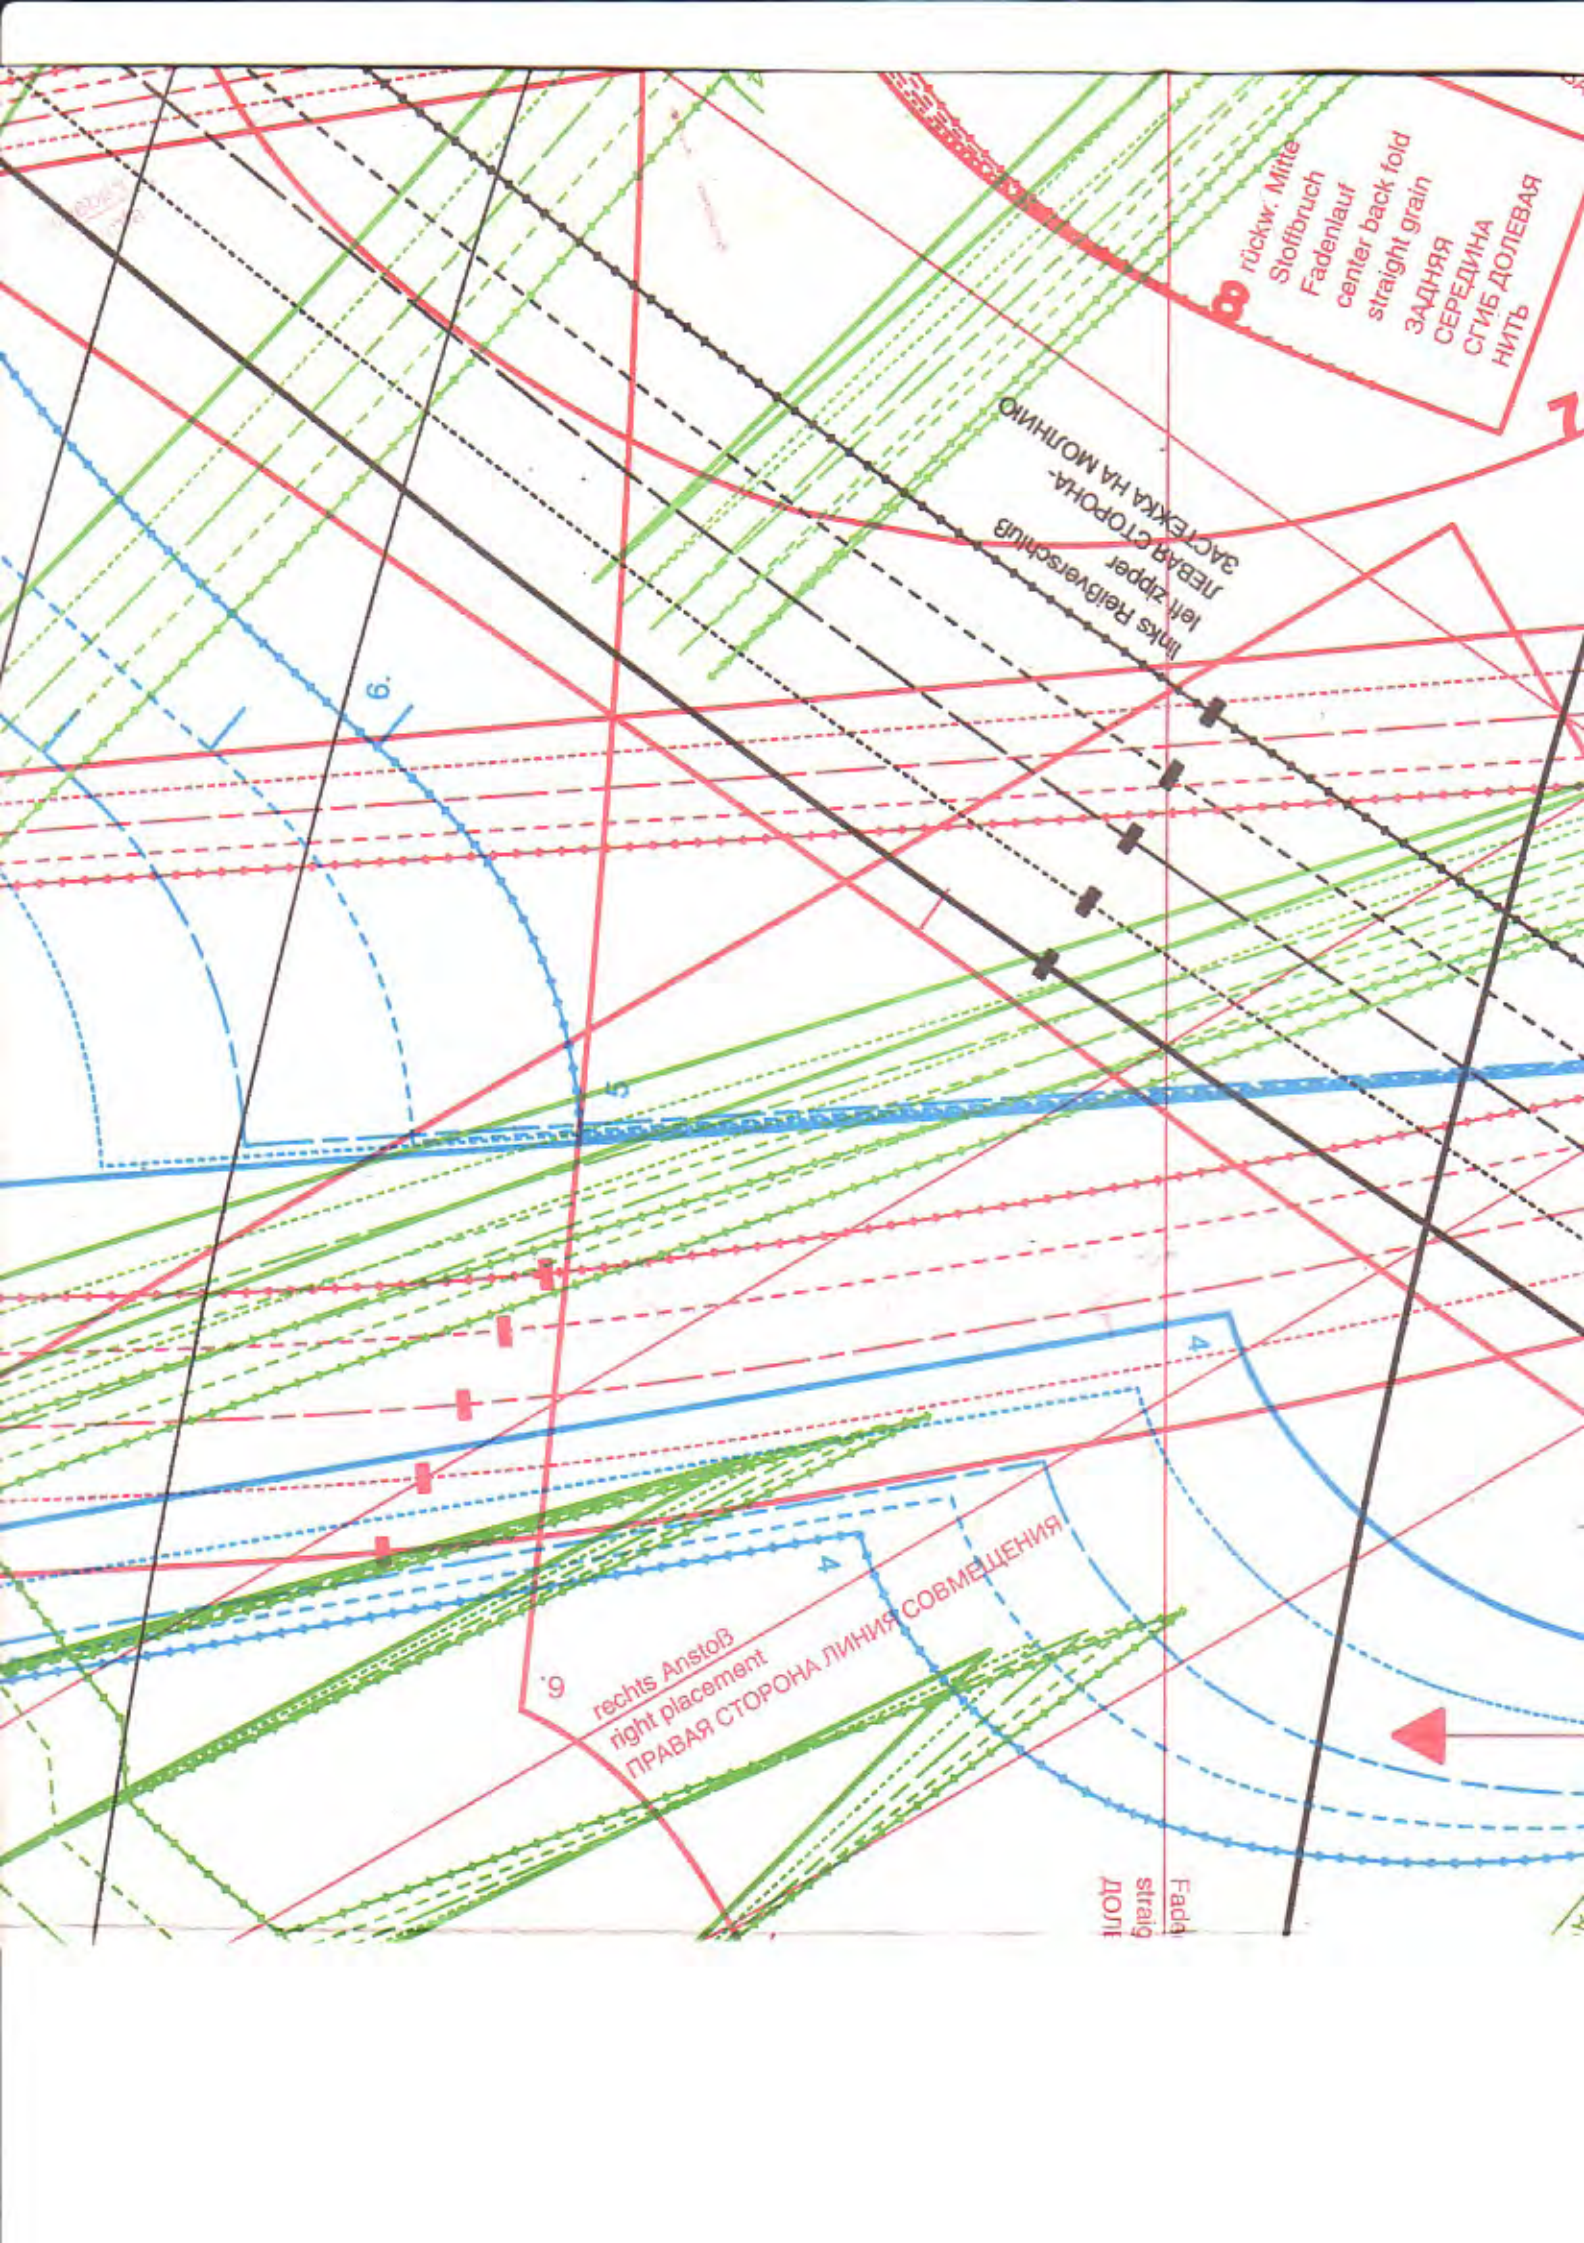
8 rückw. Mitte
Stoffbruch
Fadenlauf
center back fold
straight grain
ЗАДНЯЯ
СЕРЕДИНА
СГИБ ДОЛЕВАЯ
НИТЬ

7

links Reißverschluß
left zipper
ЛЕВАЯ СТОРОНА-
ЗАСТЕЖКА НА МОЛНИЮ

6.

5

4

4

9

rechts Anstoß
right placement
ПРАВАЯ СТОРОНА ЛИНИЯ СОВМЕЩЕНИЯ

Fad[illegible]
straig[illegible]
ДОЛ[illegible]